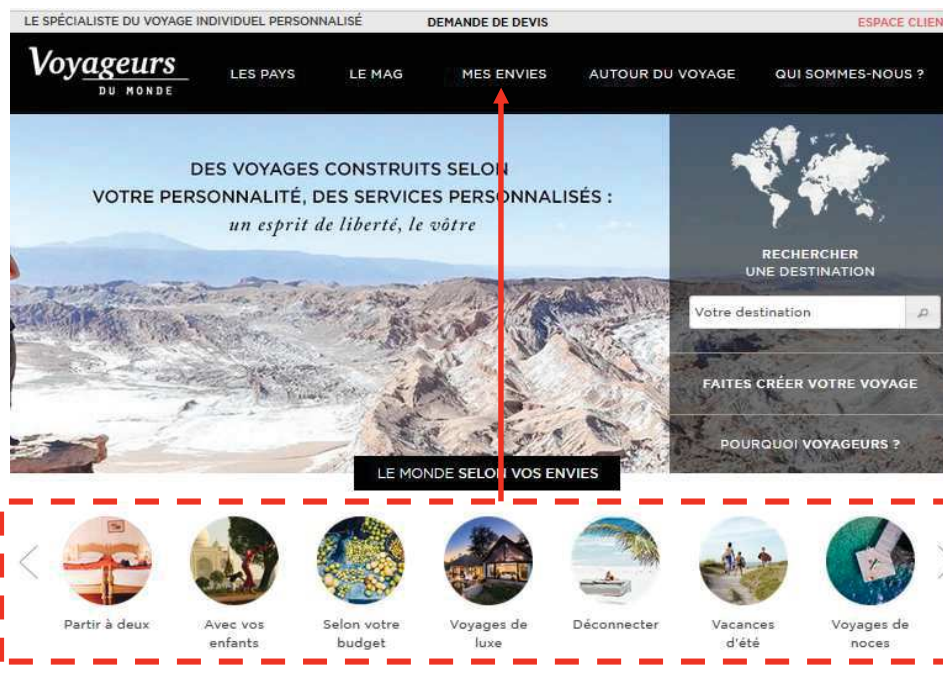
LE SPÉCIALISTE DU VOYAGE INDIVIDUEL PERSONNALISÉ DEMANDE DE DEVIS ESPACE CLIEN

Voyageurs DU MONDE

LES PAYS LE MAG MES ENVIES AUTOUR DU VOYAGE QUI SOMMES-NOUS ?

DES VOYAGES CONSTRUITS SELON VOTRE PERSONNALITÉ, DES SERVICES PERSONNALISÉS : un esprit de liberté, le vôtre

RECHERCHER UNE DESTINATION

Votre destination

FAITES CRÉER VOTRE VOYAGE

POURQUOI VOYAGEURS ?

LE MONDE SELON VOS ENVIES

Partir à deux

Avec vos enfants

Selon votre budget

Voyages de luxe

Déconnecter

Vacances d'été

Voyages de noces